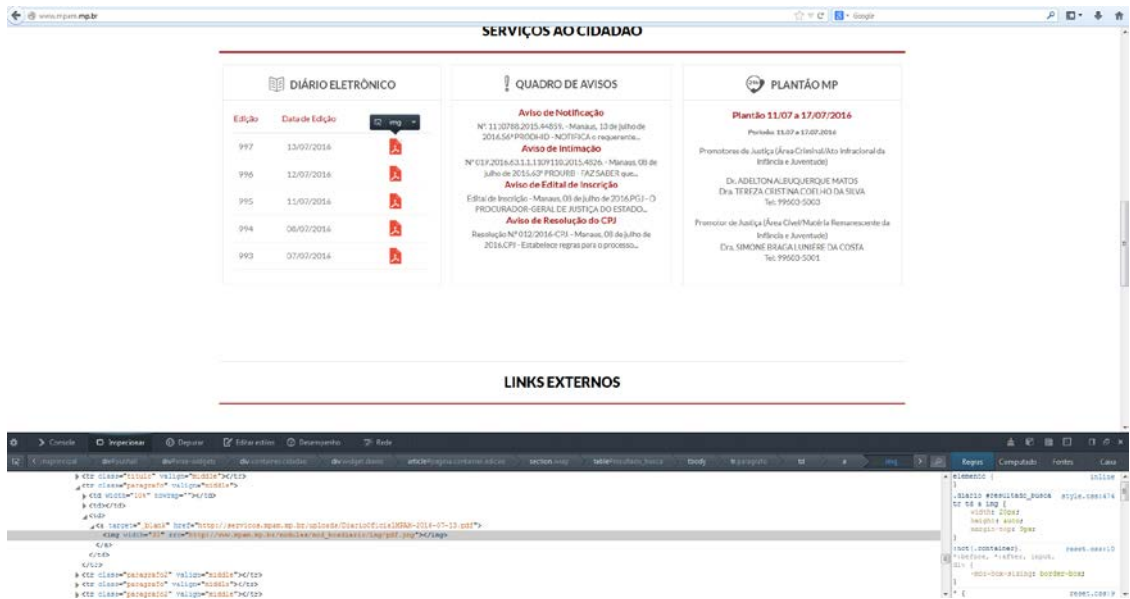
www.mpam.mp.br

Google

SERVIÇOS AO CIDADÃO

DIÁRIO ELETRÔNICO

| Edição | Data de Edição | |
|---|---|---|
| 997 | 13/07/2016 | |
| 996 | 12/07/2016 | |
| 995 | 11/07/2016 | |
| 994 | 08/07/2016 | |
| 993 | 07/07/2016 | |

img

QUADRO DE AVISOS

Aviso de Notificação
Nº 1110788.2015.44859 - Manaus, 13 de julho de 2016.56ª PRODHID - NOTIFICA o requerente...

Aviso de Intimação
Nº 019.2016.63.1.1.1109110.2015.4826 - Manaus, 08 de julho de 2016.63ª PROURB - FAZ SABER que...

Aviso de Edital de Inscrição
Edital de Inscrição - Manaus, 08 de julho de 2016.PGJ - O PROCURADOR-GERAL DE JUSTIÇA DO ESTADO...

Aviso de Resolução do CPJ
Resolução Nº 012/2016-CPJ - Manaus, 08 de julho de 2016.CPJ - Estabelece regras para o processo...

PLANTÃO MP

Plantão 11/07 a 17/07/2016

Período: 11.07 a 17.07.2016

Promotora de Justiça (Área Criminal/Ato Infracional da Infância e Juventude)

Dr. ADELTON ALBUQUERQUE MATOS
Dra. TEREZA CRISTINA COELHO DA SILVA
Tel: 99660-5003

Promotor de Justiça (Área Cível/Matéria Remanescente da Infância e Juventude)
Dra. SIMONE BRAGA LUNIERE DA COSTA
Tel: 99660-5001

LINKS EXTERNOS

Console Inspecionar Depurar Editar estilos Desempenho Rede

Regras Computado Fontes Caixa

<tr class="titulo" valign="middle"></tr>
<tr class="paragrafo" valign="middle">
<td width="10%" nowrap=""></td>
<td></td>
<td>
<a target="_blank" href="http://servicos.mpam.mp.br/uploads/DiarioOficialMPAM-2016-07-13.pdf">
<img width="20" src="http://www.mpam.mp.br/modules/mod_bsadiario/img/pdf.png"></img>
</a>
</td>
</tr>
<tr class="paragrafo2" valign="middle"></tr>
<tr class="paragrafo" valign="middle"></tr>
<tr class="paragrafo2" valign="middle"></tr>

element { inline
}
.diario #resultado_busca style.css:474
tr td a img {
width: 20px;
height: auto;
margin-top: 5px;
}
:not(.container), reset.css:10
*:before, *:after, input, div {
-moz-box-sizing: border-box;
}
* { reset.css:9